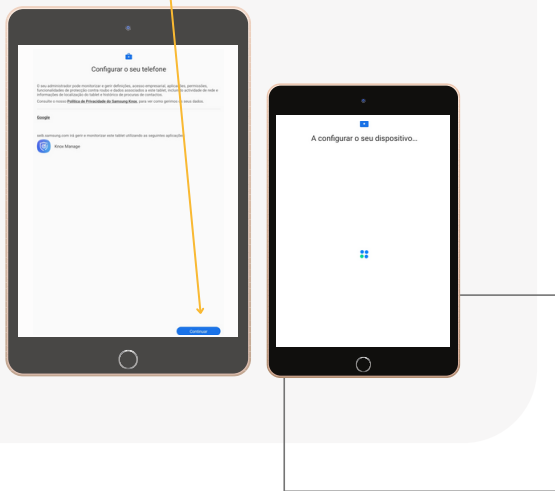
Configurar o seu telefone

O seu administrador pode monitorizar e gerir definições, acesso empresarial, aplicações, permissões, funcionalidades de proteção contra roubo e dados associados a este tablet, incluindo atividade de rede e informações de localização do tablet e histórico de procura de contactos. Consulte a nossa Política de Privacidade da Samsung Knox, para ver como gerimos os seus dados.

Google

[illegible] irá gerir e monitorizar este tablet utilizando as seguintes aplicações:

Knox Manage

Continuar

A configurar o seu dispositivo...